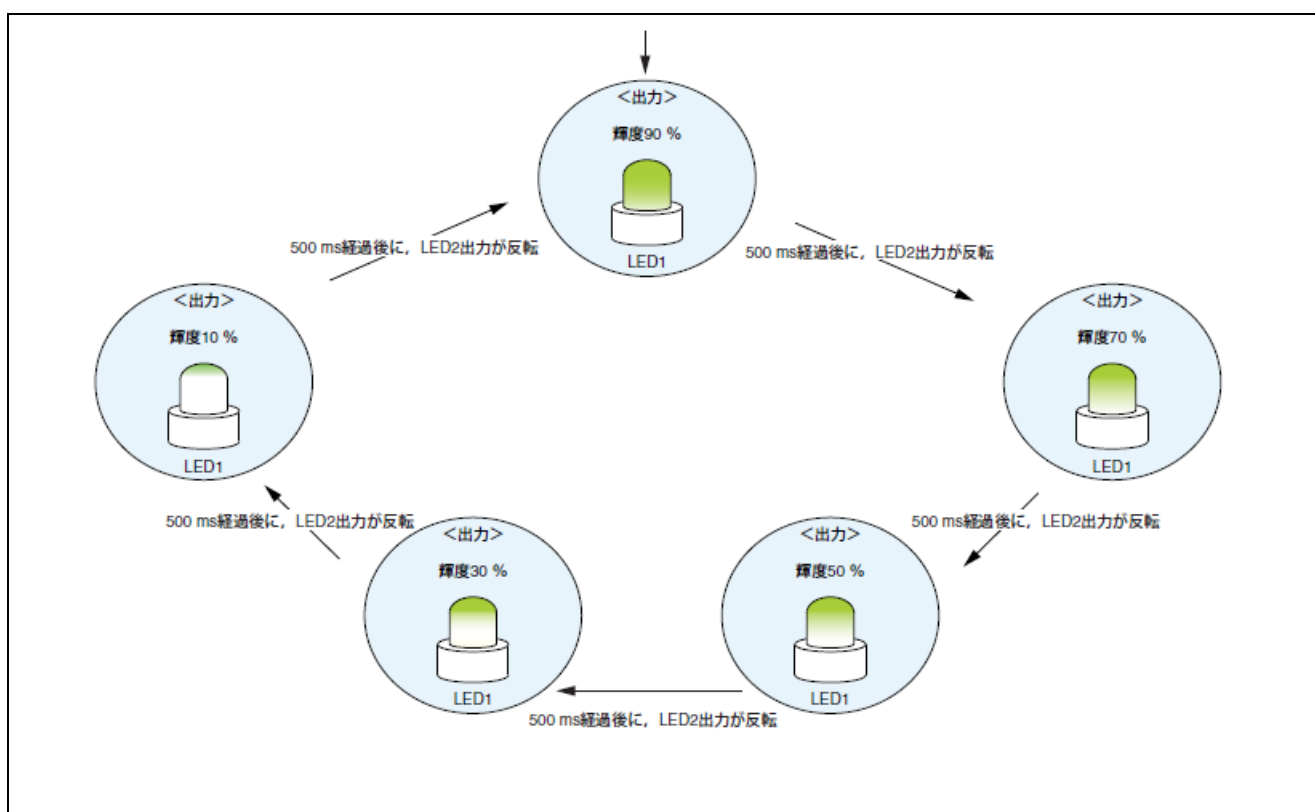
<出力>
輝度90 %
LED1

500 ms経過後に，LED2出力が反転

<出力>
輝度70 %
LED1

500 ms経過後に，LED2出力が反転

<出力>
輝度50 %
LED1

500 ms経過後に，LED2出力が反転

<出力>
輝度30 %
LED1

500 ms経過後に，LED2出力が反転

<出力>
輝度10 %
LED1

500 ms経過後に，LED2出力が反転